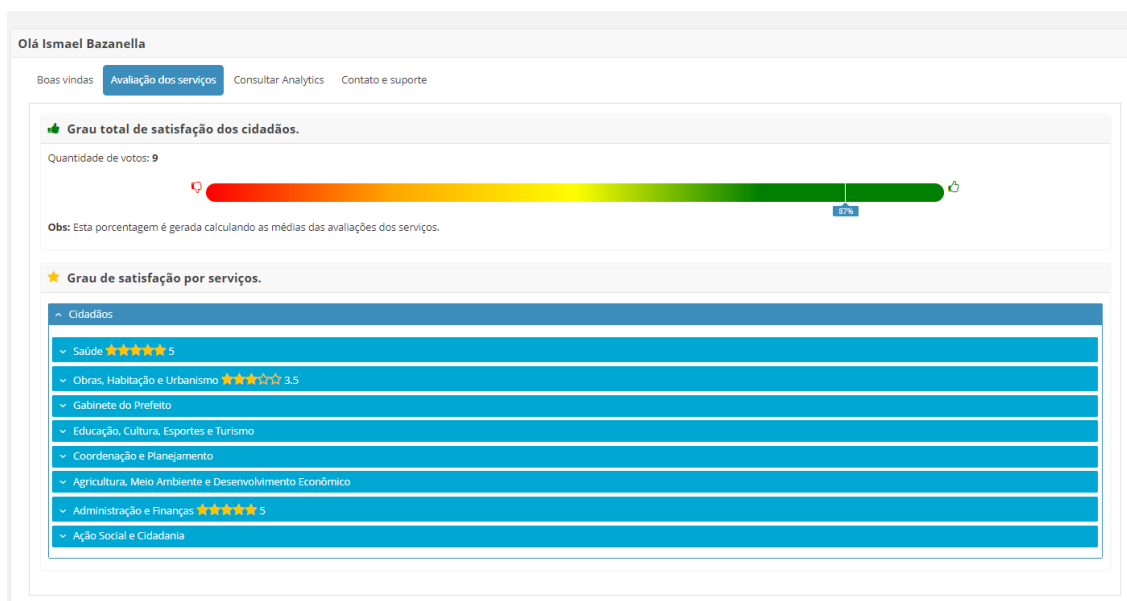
Olá Ismael Bazanella

Boas vindas | Avaliação dos serviços | Consultar Analytics | Contato e suporte

Grau total de satisfação dos cidadãos.

Quantidade de votos: 9

87%

Obs: Esta porcentagem é gerada calculando as médias das avaliações dos serviços.

Grau de satisfação por serviços.

Cidadãos

Saúde 5

Obras, Habitação e Urbanismo 3.5

Gabinete do Prefeito

Educação, Cultura, Esportes e Turismo

Coordenação e Planejamento

Agricultura, Meio Ambiente e Desenvolvimento Econômico

Administração e Finanças 5

Ação Social e Cidadania